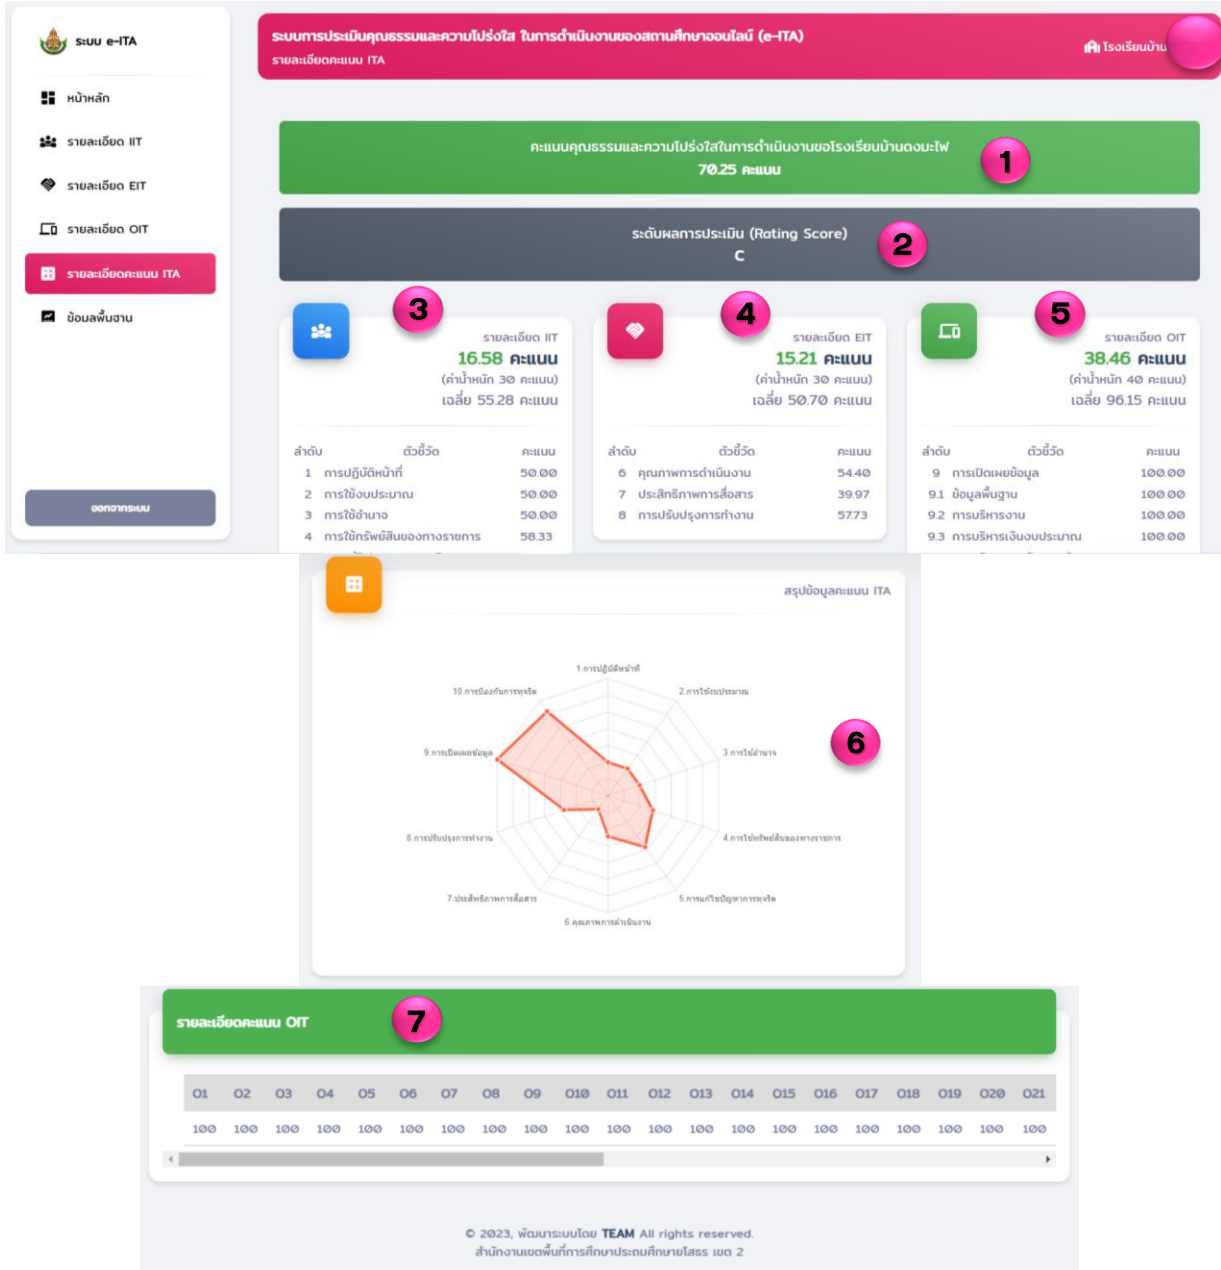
ระบบ e-ITA

หน้าหลัก

รายละเอียด IIT

รายละเอียด EIT

รายละเอียด OIT

รายละเอียดคะแนน ITA

ข้อมูลพื้นฐาน

ออกจากระบบ

ระบบการประเมินคุณธรรมและความโปร่งใส ในการดำเนินงานของสถานศึกษาออนไลน์ (e-ITA)
รายละเอียดคะแนน ITA

โรงเรียนบ้าน

คะแนนคุณธรรมและความโปร่งใสในการดำเนินงานขอโรงเรียนบ้านดงมะไฟ
70.25 คะแนน

1

ระดับผลการประเมิน (Rating Score)
C

2

3

รายละเอียด IIT
16.58 คะแนน
(ค่าน้ำหนัก 30 คะแนน)
เฉลี่ย 55.28 คะแนน

| ลำดับ | ตัวชี้วัด | คะแนน |
|---|---|---|
| 1 | การปฏิบัติหน้าที่ | 50.00 |
| 2 | การใช้งบประมาณ | 50.00 |
| 3 | การใช้อำนาจ | 50.00 |
| 4 | การใช้ทรัพย์สินของทางราชการ | 58.33 |

4

รายละเอียด EIT
15.21 คะแนน
(ค่าน้ำหนัก 30 คะแนน)
เฉลี่ย 50.70 คะแนน

| ลำดับ | ตัวชี้วัด | คะแนน |
|---|---|---|
| 6 | คุณภาพการดำเนินงาน | 54.40 |
| 7 | ประสิทธิภาพการสื่อสาร | 39.97 |
| 8 | การปรับปรุงการทำงาน | 57.73 |

5

รายละเอียด OIT
38.46 คะแนน
(ค่าน้ำหนัก 40 คะแนน)
เฉลี่ย 96.15 คะแนน

| ลำดับ | ตัวชี้วัด | คะแนน |
|---|---|---|
| 9 | การเปิดเผยข้อมูล | 100.00 |
| 9.1 | ข้อมูลพื้นฐาน | 100.00 |
| 9.2 | การบริหารงาน | 100.00 |
| 9.3 | การบริหารเงินงบประมาณ | 100.00 |

สรุปข้อมูลคะแนน ITA

1.การปฏิบัติหน้าที่
2.การใช้งบประมาณ
3.การใช้อำนาจ
4.การใช้ทรัพย์สินของทางราชการ
5.การแก้ไขปัญหาการทุจริต
6.คุณภาพการดำเนินงาน
7.ประสิทธิภาพการสื่อสาร
8.การปรับปรุงการทำงาน
9.การเปิดเผยข้อมูล
10.การป้องกันการทุจริต

6

รายละเอียดคะแนน OIT

7

| O1 | O2 | O3 | O4 | O5 | O6 | O7 | O8 | O9 | O10 | O11 | O12 | O13 | O14 | O15 | O16 | O17 | O18 | O19 | O20 | O21 |
|---|---|---|---|---|---|---|---|---|---|---|---|---|---|---|---|---|---|---|---|---|
| 100 | 100 | 100 | 100 | 100 | 100 | 100 | 100 | 100 | 100 | 100 | 100 | 100 | 100 | 100 | 100 | 100 | 100 | 100 | 100 | 100 |

© 2023, พัฒนาระบบโดย TEAM All rights reserved.
สำนักงานเขตพื้นที่การศึกษาประถมศึกษาสกลนคร เขต 2